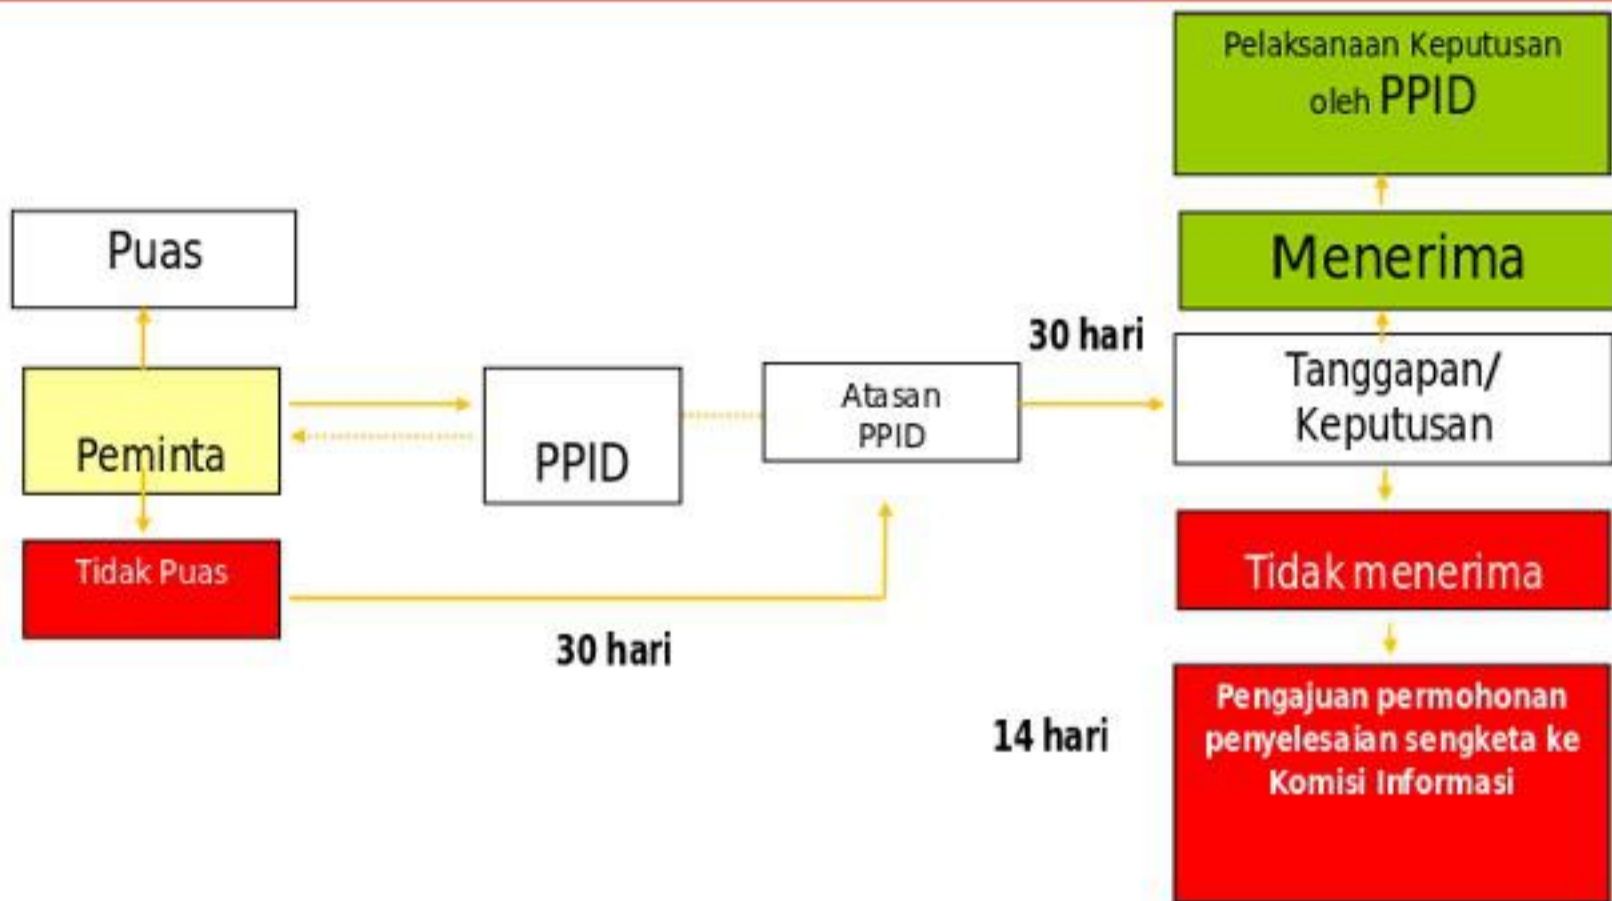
Pelaksanaan Keputusan oleh PPID

Menerima

Puas

30 hari

Tanggapan/ Keputusan

Peminta

PPID

Atasan PPID

Tidak Puas

Tidak menerima

30 hari

14 hari

Pengajuan permohonan penyelesaian sengketa ke Komisi Informasi